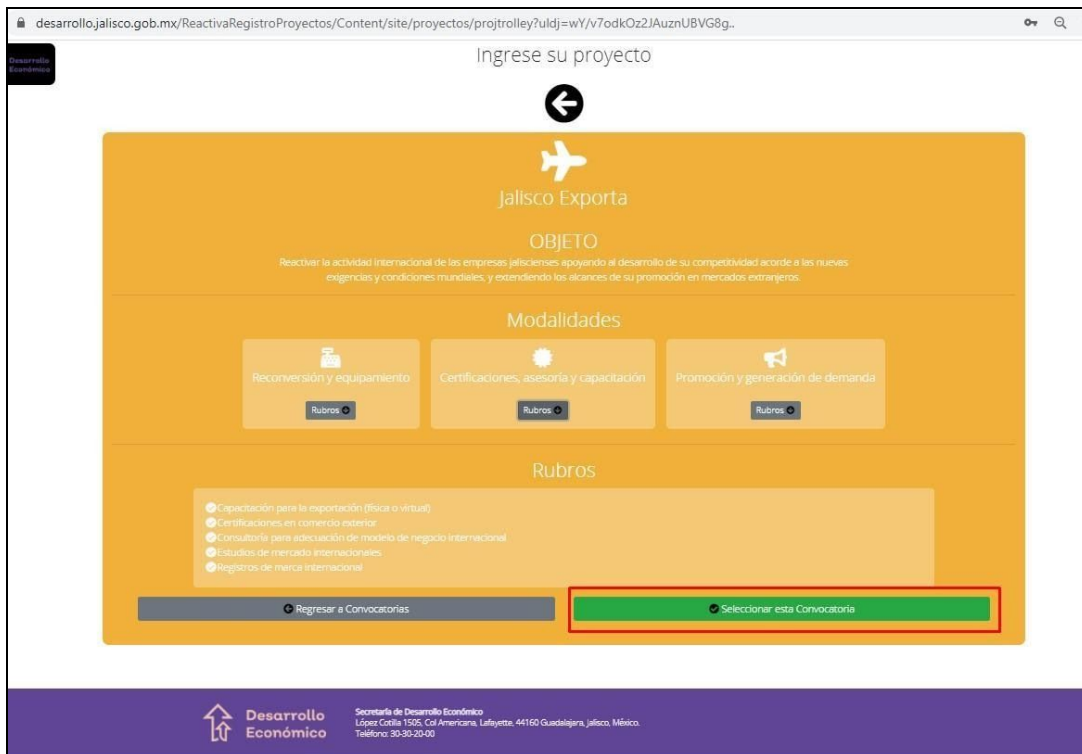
desarrollo.jalisco.gob.mx/ReactivaRegistroProyectos/Content/site/proyectos/projtrolley?uldj=wY/v7odkOz2JAuznUBVG8g..

Desarrollo Económico

Ingrese su proyecto

Jalisco Exporta

OBJETO

Reactivar la actividad internacional de las empresas jaliscienses apoyando al desarrollo de su competitividad acorde a las nuevas exigencias y condiciones mundiales, y extendiendo los alcances de su promoción en mercados extranjeros.

Modalidades

Reconversión y equipamiento
Rubros

Certificaciones, asesoría y capacitación
Rubros

Promoción y generación de demanda
Rubros

Rubros

Capacitación para la exportación (física o virtual)
Certificaciones en comercio exterior
Consultoría para adecuación de modelo de negocio internacional
Estudios de mercado internacionales
Registros de marca internacional

Regresar a Convocatorias

Seleccionar esta Convocatoria

Desarrollo Económico

Secretaría de Desarrollo Económico
López Cotilla 1505, Col Americana, Lafayette, 44160 Guadalajara, Jalisco, México.
Teléfono: 30-30-20-00